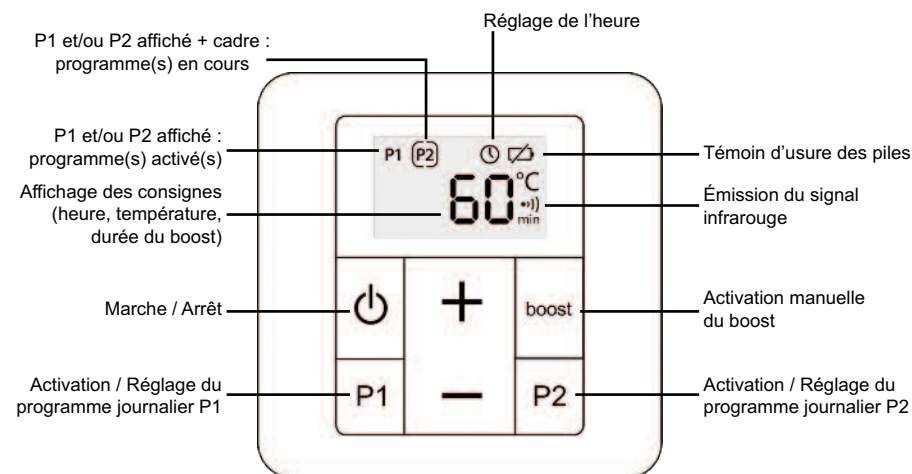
Réglage de l'heure

P1 et/ou P2 affiché + cadre : programme(s) en cours

P1 et/ou P2 affiché : programme(s) activé(s)

P1 P2

60 °C min

Témoin d'usure des piles

Affichage des consignes (heure, température, durée du boost)

Émission du signal infrarouge

Marche / Arrêt

+

boost

Activation manuelle du boost

Activation / Réglage du programme journalier P1

P1

—

P2

Activation / Réglage du programme journalier P2